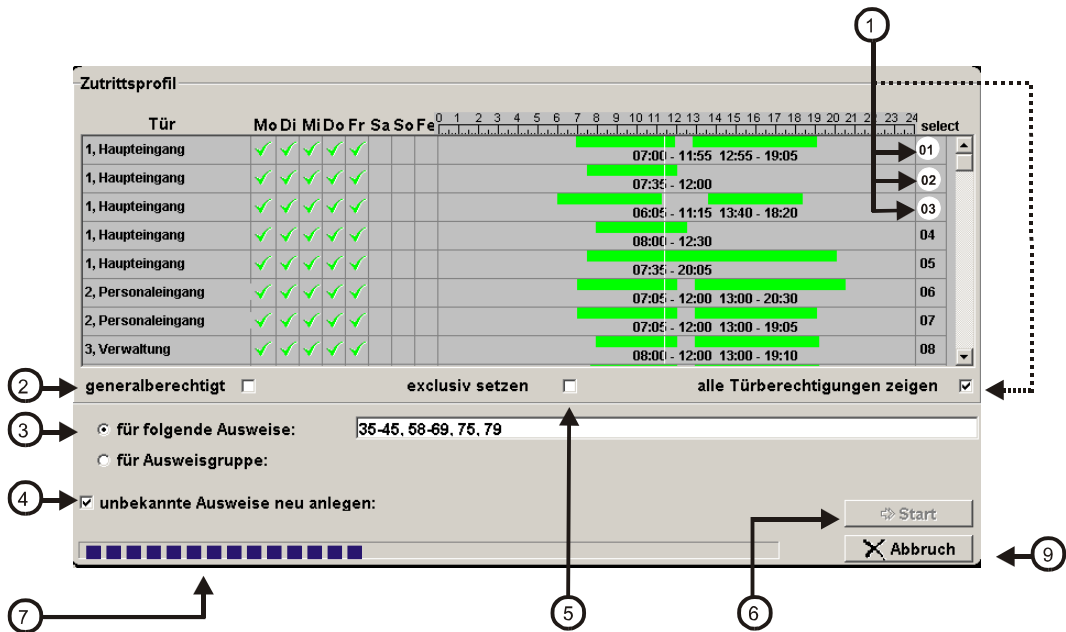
Zutrittsprofil

| Tür | Mo | Di | Mi | Do | Fr | Sa | So | Fe | 0 1 2 3 4 5 6 7 8 9 10 11 12 13 14 15 16 17 18 19 20 21 22 23 24 | select |
|---|---|---|---|---|---|---|---|---|---|---|
| 1, Haupteingang | ✓ | ✓ | ✓ | ✓ | ✓ | | | | 07:00 - 11:55 12:55 - 19:05 | 01 |
| 1, Haupteingang | ✓ | ✓ | ✓ | ✓ | ✓ | | | | 07:35 - 12:00 | 02 |
| 1, Haupteingang | ✓ | ✓ | ✓ | ✓ | ✓ | | | | 06:05 - 11:15 13:40 - 18:20 | 03 |
| 1, Haupteingang | ✓ | ✓ | ✓ | ✓ | ✓ | | | | 08:00 - 12:30 | 04 |
| 1, Haupteingang | ✓ | ✓ | ✓ | ✓ | ✓ | | | | 07:35 - 20:05 | 05 |
| 2, Personaleingang | ✓ | ✓ | ✓ | ✓ | ✓ | | | | 07:05 - 12:00 13:00 - 20:30 | 06 |
| 2, Personaleingang | ✓ | ✓ | ✓ | ✓ | ✓ | | | | 07:05 - 12:00 13:00 - 19:05 | 07 |
| 3, Verwaltung | ✓ | ✓ | ✓ | ✓ | ✓ | | | | 08:00 - 12:00 13:00 - 19:10 | 08 |

1

2 generalberechtigt

exclusiv setzen

alle Türberechtigungen zeigen

3 für folgende Ausweise: 35-45, 58-69, 75, 79

für Ausweisgruppe:

4 unbekannte Ausweise neu anlegen:

Start

Abbruch

9

7

5

6